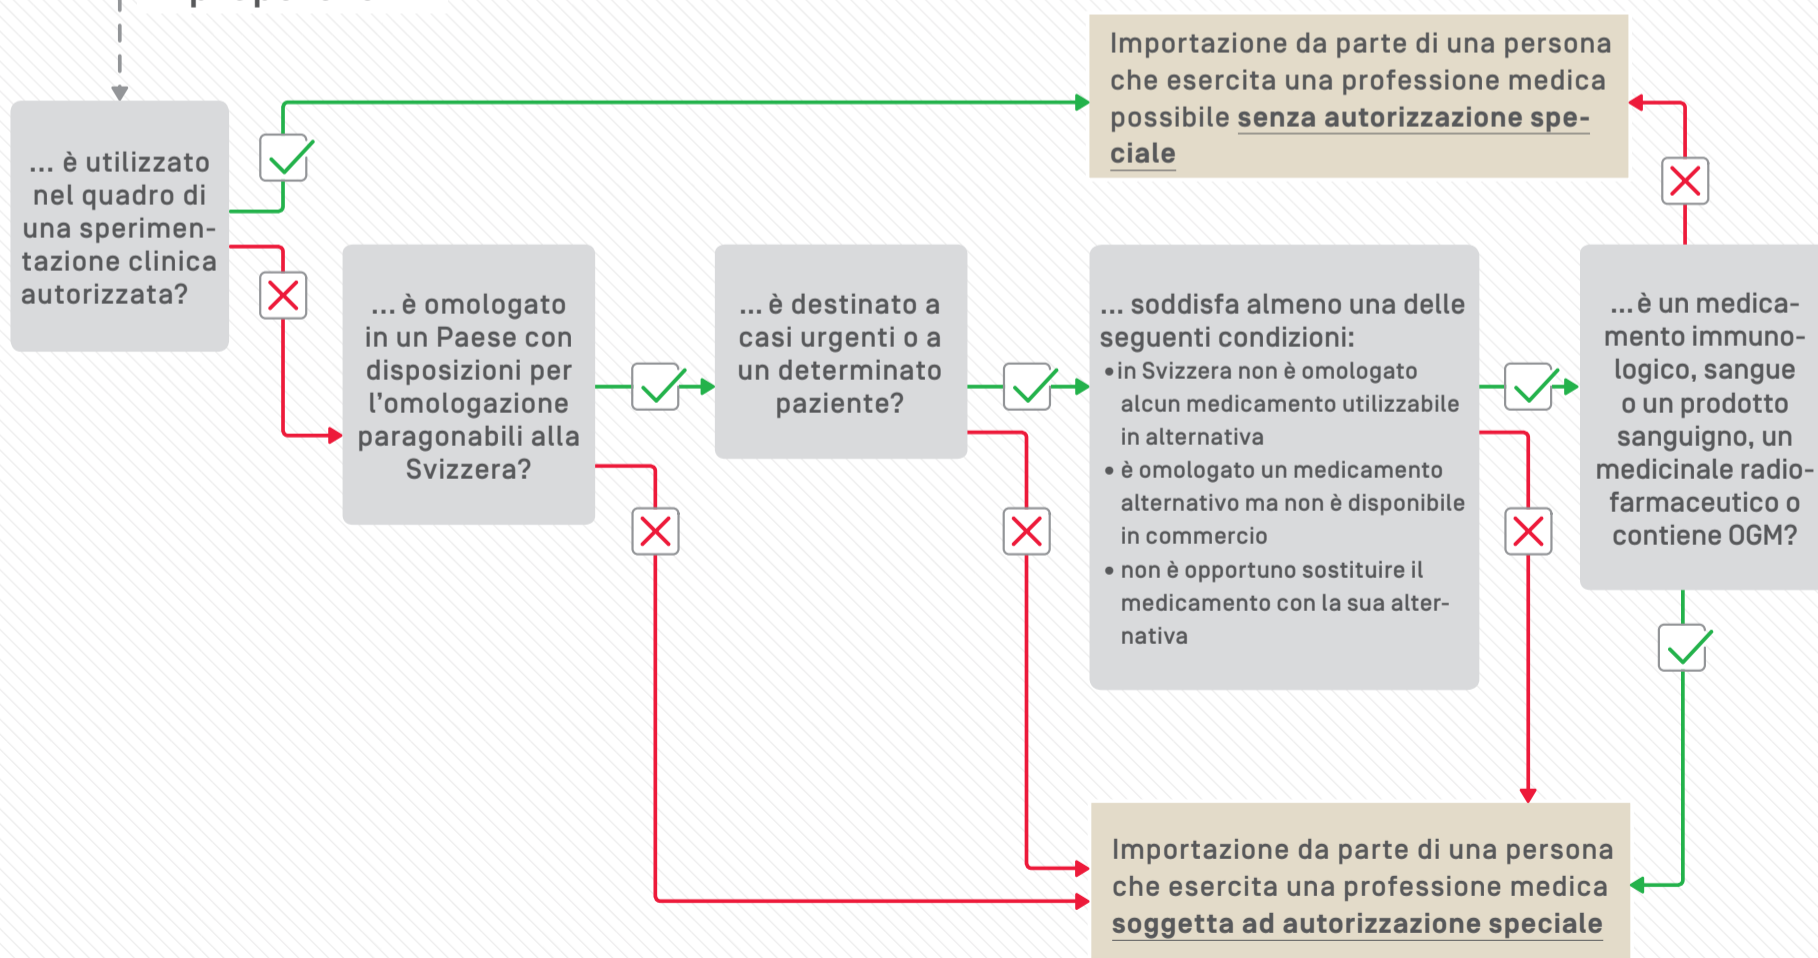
... è utilizzato nel quadro di una sperimentazione clinica autorizzata?

Importazione da parte di una persona che esercita una professione medica possibile **senza autorizzazione speciale**

... è omologato in un Paese con disposizioni per l'omologazione paragonabili alla Svizzera?

... è destinato a casi urgenti o a un determinato paziente?

... soddisfa almeno una delle seguenti condizioni:
• in Svizzera non è omologato alcun medicamento utilizzabile in alternativa
• è omologato un medicamento alternativo ma non è disponibile in commercio
• non è opportuno sostituire il medicamento con la sua alternativa

... è un medicamento immunologico, sangue o un prodotto sanguigno, un medicinale radiofarmaceutico o contiene OGM?

Importazione da parte di una persona che esercita una professione medica **soggetta ad autorizzazione speciale**